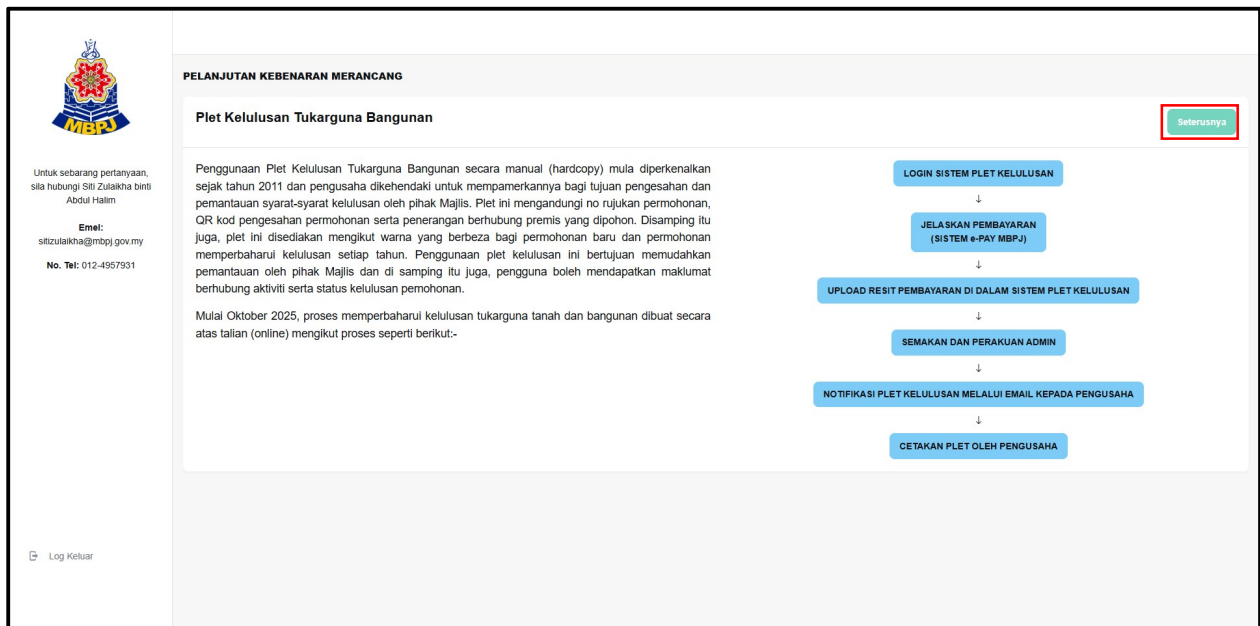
MBPJ

Untuk sebarang pertanyaan, sila hubungi Siti Zulaikha binti Abdul Halim

Emel: sitizulaikha@mbpj.gov.my

No. Tel: 012-4957931

Log Keluar

PELANJUTAN KEBENARAN MERANCANG

Plet Kelulusan Tukarguna Bangunan

Seterusnya

Penggunaan Plet Kelulusan Tukarguna Bangunan secara manual (hardcopy) mula diperkenalkan sejak tahun 2011 dan pengusaha dikehendaki untuk mempamerkannya bagi tujuan pengesahan dan pemantauan syarat-syarat kelulusan oleh pihak Majlis. Plet ini mengandungi no rujukan permohonan, QR kod pengesahan permohonan serta penerangan berhubung premis yang dipohon. Disamping itu juga, plet ini disediakan mengikut warna yang berbeza bagi permohonan baru dan permohonan memperbaharui kelulusan setiap tahun. Penggunaan plet kelulusan ini bertujuan memudahkan pemantauan oleh pihak Majlis dan di samping itu juga, pengguna boleh mendapatkan maklumat berhubung aktiviti serta status kelulusan pemohonan.

Mulai Oktober 2025, proses memperbaharui kelulusan tukarguna tanah dan bangunan dibuat secara atas talian (online) mengikut proses seperti berikut:-

LOGIN SISTEM PLET KELULUSAN
↓
JELASKAN PEMBAYARAN (SISTEM e-PAY MBPJ)
↓
UPLOAD RESIT PEMBAYARAN DI DALAM SISTEM PLET KELULUSAN
↓
SEMAKAN DAN PERAKUAN ADMIN
↓
NOTIFIKASI PLET KELULUSAN MELALUI EMAIL KEPADA PENGUSAHA
↓
CETAKAN PLET OLEH PENGUSAHA